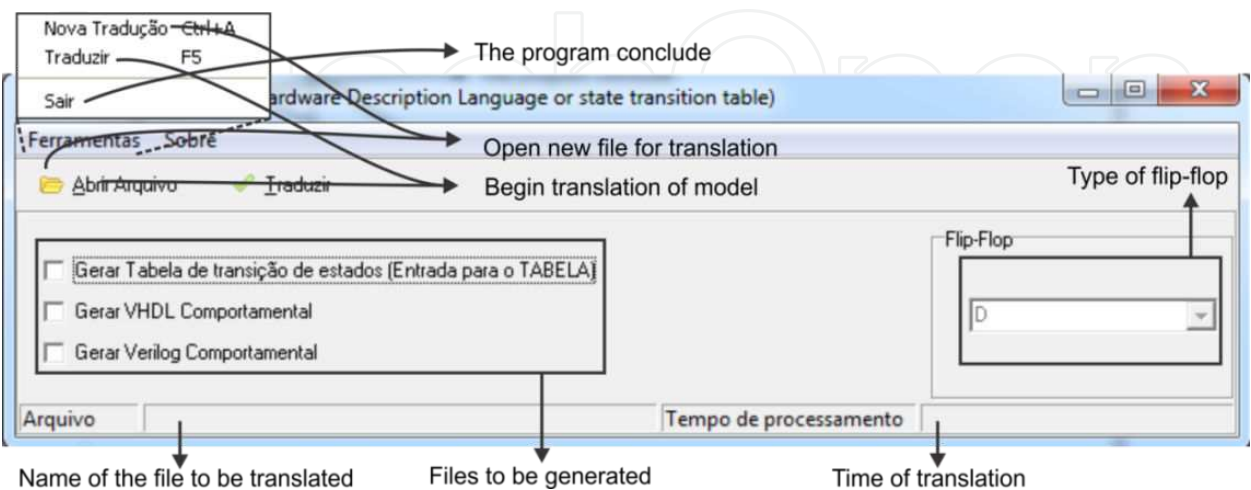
Nova Tradução Ctrl+A
Traduzir F5
Sair

The program conclude

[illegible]ardware Description Language or state transition table)

Ferramentas Sobre

Open new file for translation

Abrir Arquivo Traduzir

Begin translation of model

Type of flip-flop

Gerar Tabela de transição de estados (Entrada para o TABELA)
Gerar VHDL Comportamental
Gerar Verilog Comportamental

Flip-Flop
D

Arquivo
Tempo de processamento

Name of the file to be translated
Files to be generated
Time of translation